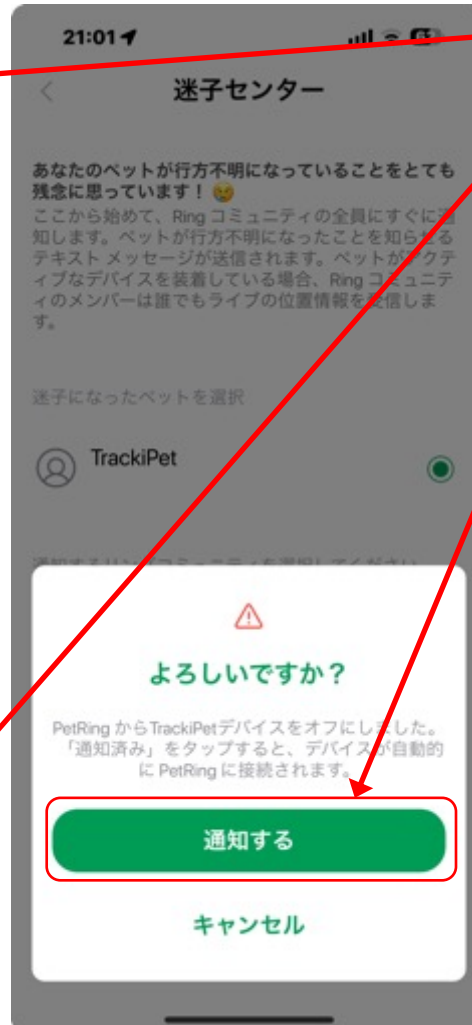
21:01

迷子センター

あなたのペットが行方不明になっていることをとても残念に思っています！😢

ここから始めて、Ring コミュニティの全員にすぐに通知します。ペットが行方不明になったことを知らせるテキスト メッセージが送信されます。ペットがアクティブなデバイスを装着している場合、Ring コミュニティのメンバーは誰でもライブの位置情報を受信します。

迷子になったペットを選択

TrackiPet

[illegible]

よろしいですか？

PetRing からTrackiPetデバイスをオフにしました。「通知済み」をタップすると、デバイスが自動的に PetRing に接続されます。

通知する

キャンセル